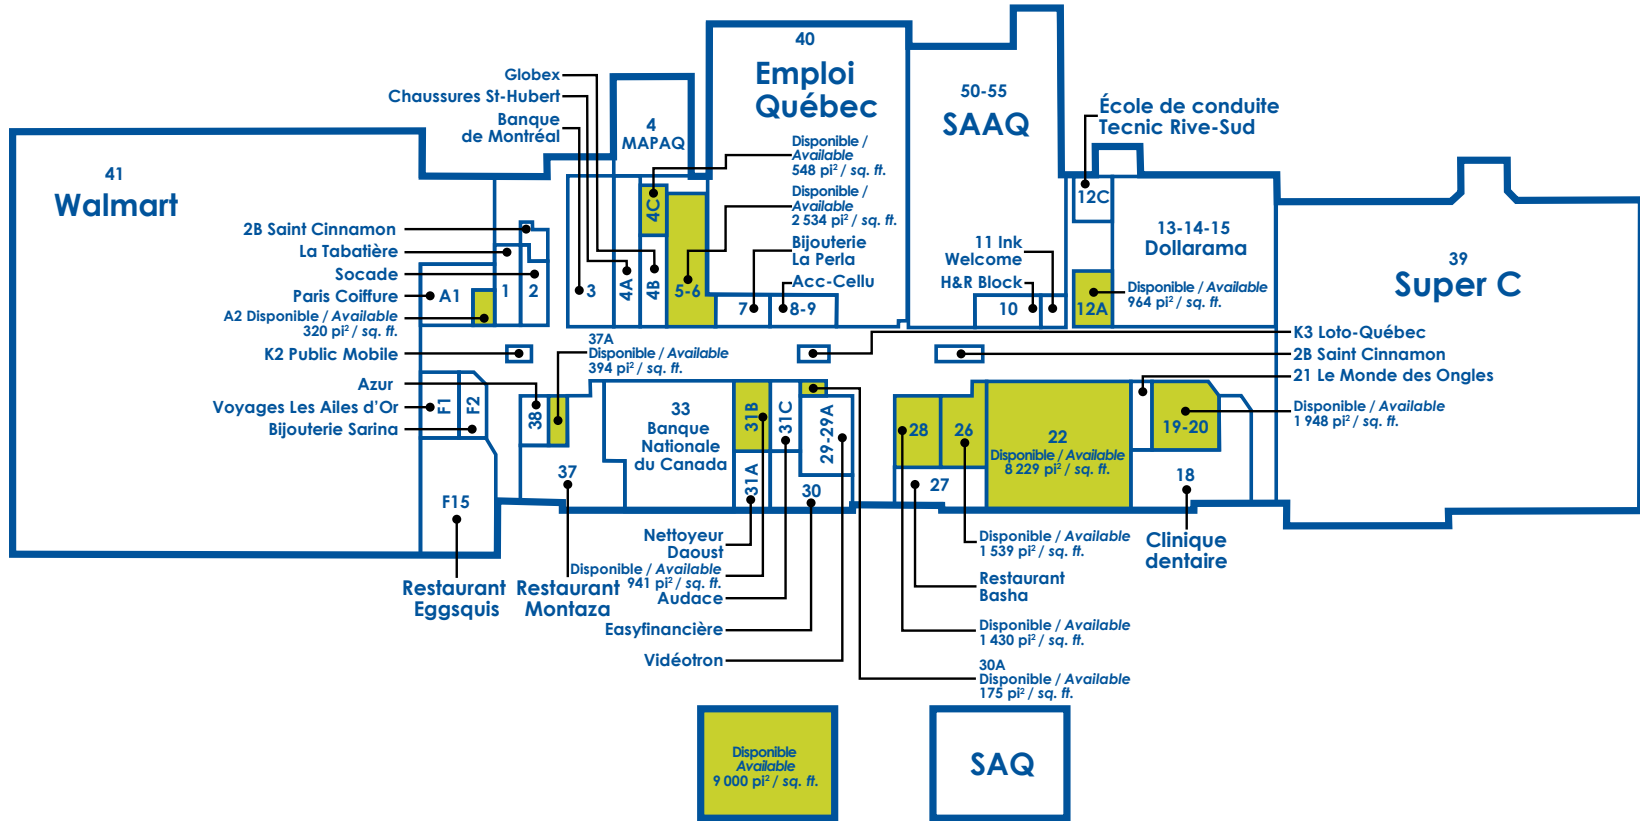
41
Walmart

Globex
Chaussures St-Hubert
Banque de Montréal

4
MAPAQ

40
Emploi Québec

Disponible / Available
548 pi² / sq. ft.

Disponible / Available
2 534 pi² / sq. ft.

Bijouterie La Perla
Acc-Cellu

50-55
SAAQ

11 Ink
Welcome
H&R Block

École de conduite Tecnic Rive-Sud

12C

13-14-15
Dollarama

Disponible / Available
964 pi² / sq. ft.

12A

39
Super C

2B Saint Cinnamon
La Tabatière
Socade
Paris Coiffure
A2 Disponible / Available
320 pi² / sq. ft.
K2 Public Mobile

A1
1
2
3
4A
4B
4C
5-6
7
8-9
10

37A
Disponible / Available
394 pi² / sq. ft.

K3 Loto-Québec
2B Saint Cinnamon
21 Le Monde des Ongles
Disponible / Available
1 948 pi² / sq. ft.

Azur
Voyages Les Ailes d'Or
Bijouterie Sarina

F1
F2
38
33
Banque Nationale du Canada
31B
31C
29-29A
31A
30
37
F15
28
26
22
Disponible / Available
8 229 pi² / sq. ft.
19-20
27
18

Restaurant Eggsquis
Restaurant Montaza
Nettoyeur Daoust
Disponible / Available
941 pi² / sq. ft.
Audace
Easyfinancière
Vidéotron

Disponible / Available
1 539 pi² / sq. ft.
Restaurant Basha
Disponible / Available
1 430 pi² / sq. ft.
30A
Disponible / Available
175 pi² / sq. ft.

Clinique dentaire

Disponible
Available
9 000 pi² / sq. ft.

SAQ